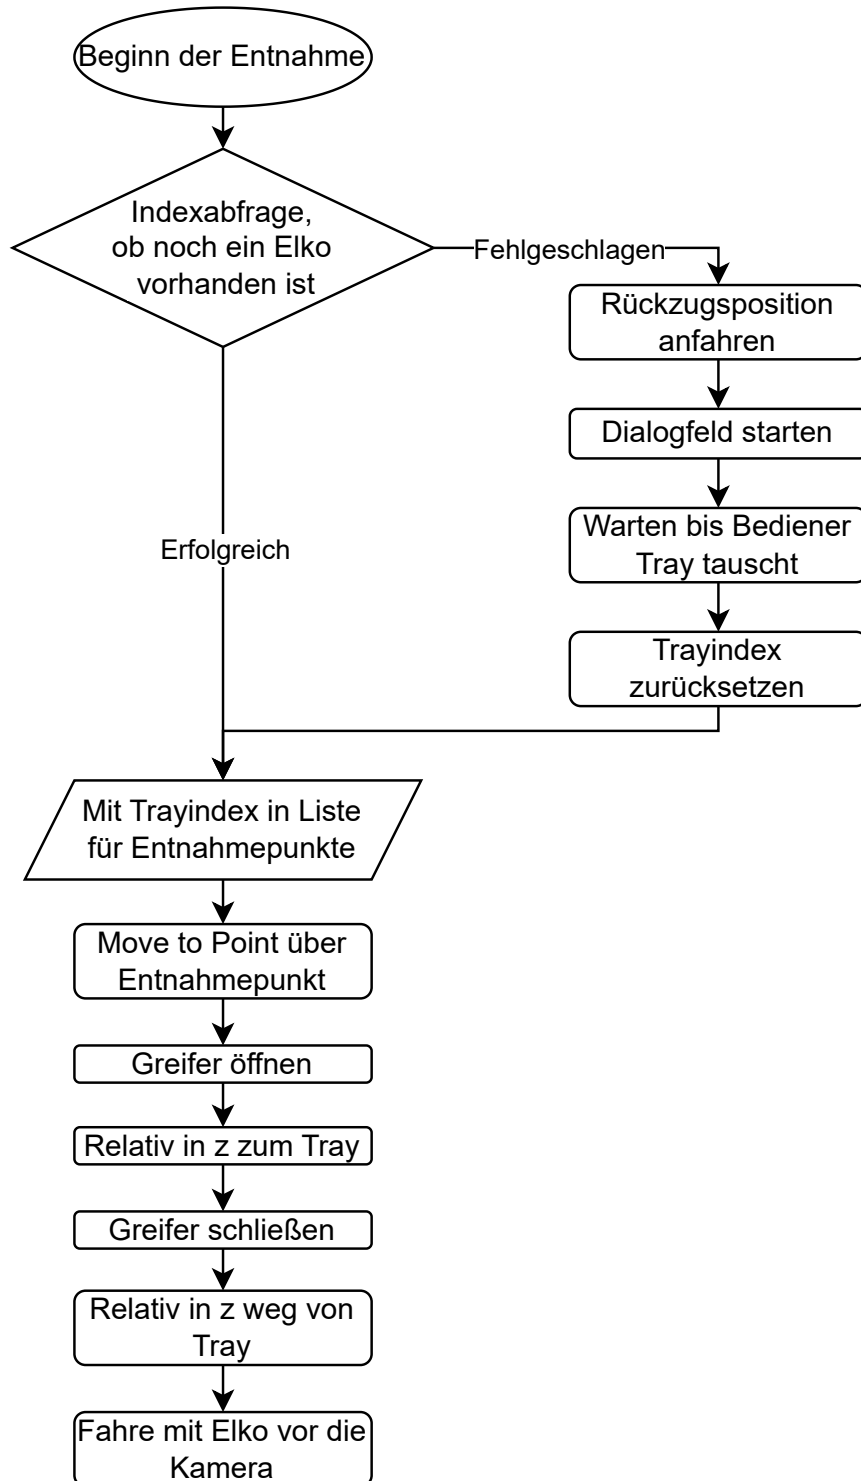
Beginn der Entnahme

Indexabfrage, ob noch ein Elko vorhanden ist

Fehlgeschlagen

Rückzugsposition anfahren

Dialogfeld starten

Warten bis Bediener Tray tauscht

Trayindex zurücksetzen

Erfolgreich

Mit Trayindex in Liste für Entnahmepunkte

Move to Point über Entnahmepunkt

Greifer öffnen

Relativ in z zum Tray

Greifer schließen

Relativ in z weg von Tray

Fahre mit Elko vor die Kamera